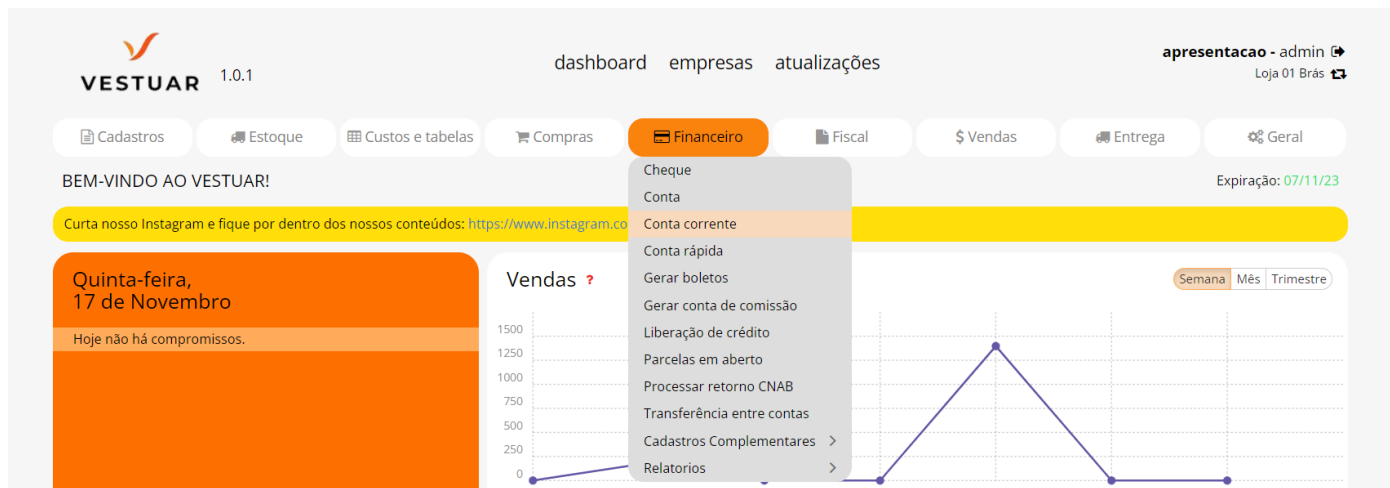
VESTUAR 1.0.1

dashboard empresas atualizações

apresentacao - admin
Loja 01 Brás

Cadastros Estoque Custos e tabelas Compras Financeiro Fiscal $ Vendas Entrega Geral

BEM-VINDO AO VESTUAR!

Expiração: 07/11/23

Curta nosso Instagram e fique por dentro dos nossos conteúdos: https://www.instagram.co

Cheque
Conta
Conta corrente
Conta rápida
Gerar boletos
Gerar conta de comissão
Liberação de crédito
Parcelas em aberto
Processar retorno CNAB
Transferência entre contas
Cadastros Complementares
Relatorios

Quinta-feira,
17 de Novembro

Hoje não há compromissos.

Vendas ?

Semana Mês Trimestre

1500
1250
1000
750
500
250
0